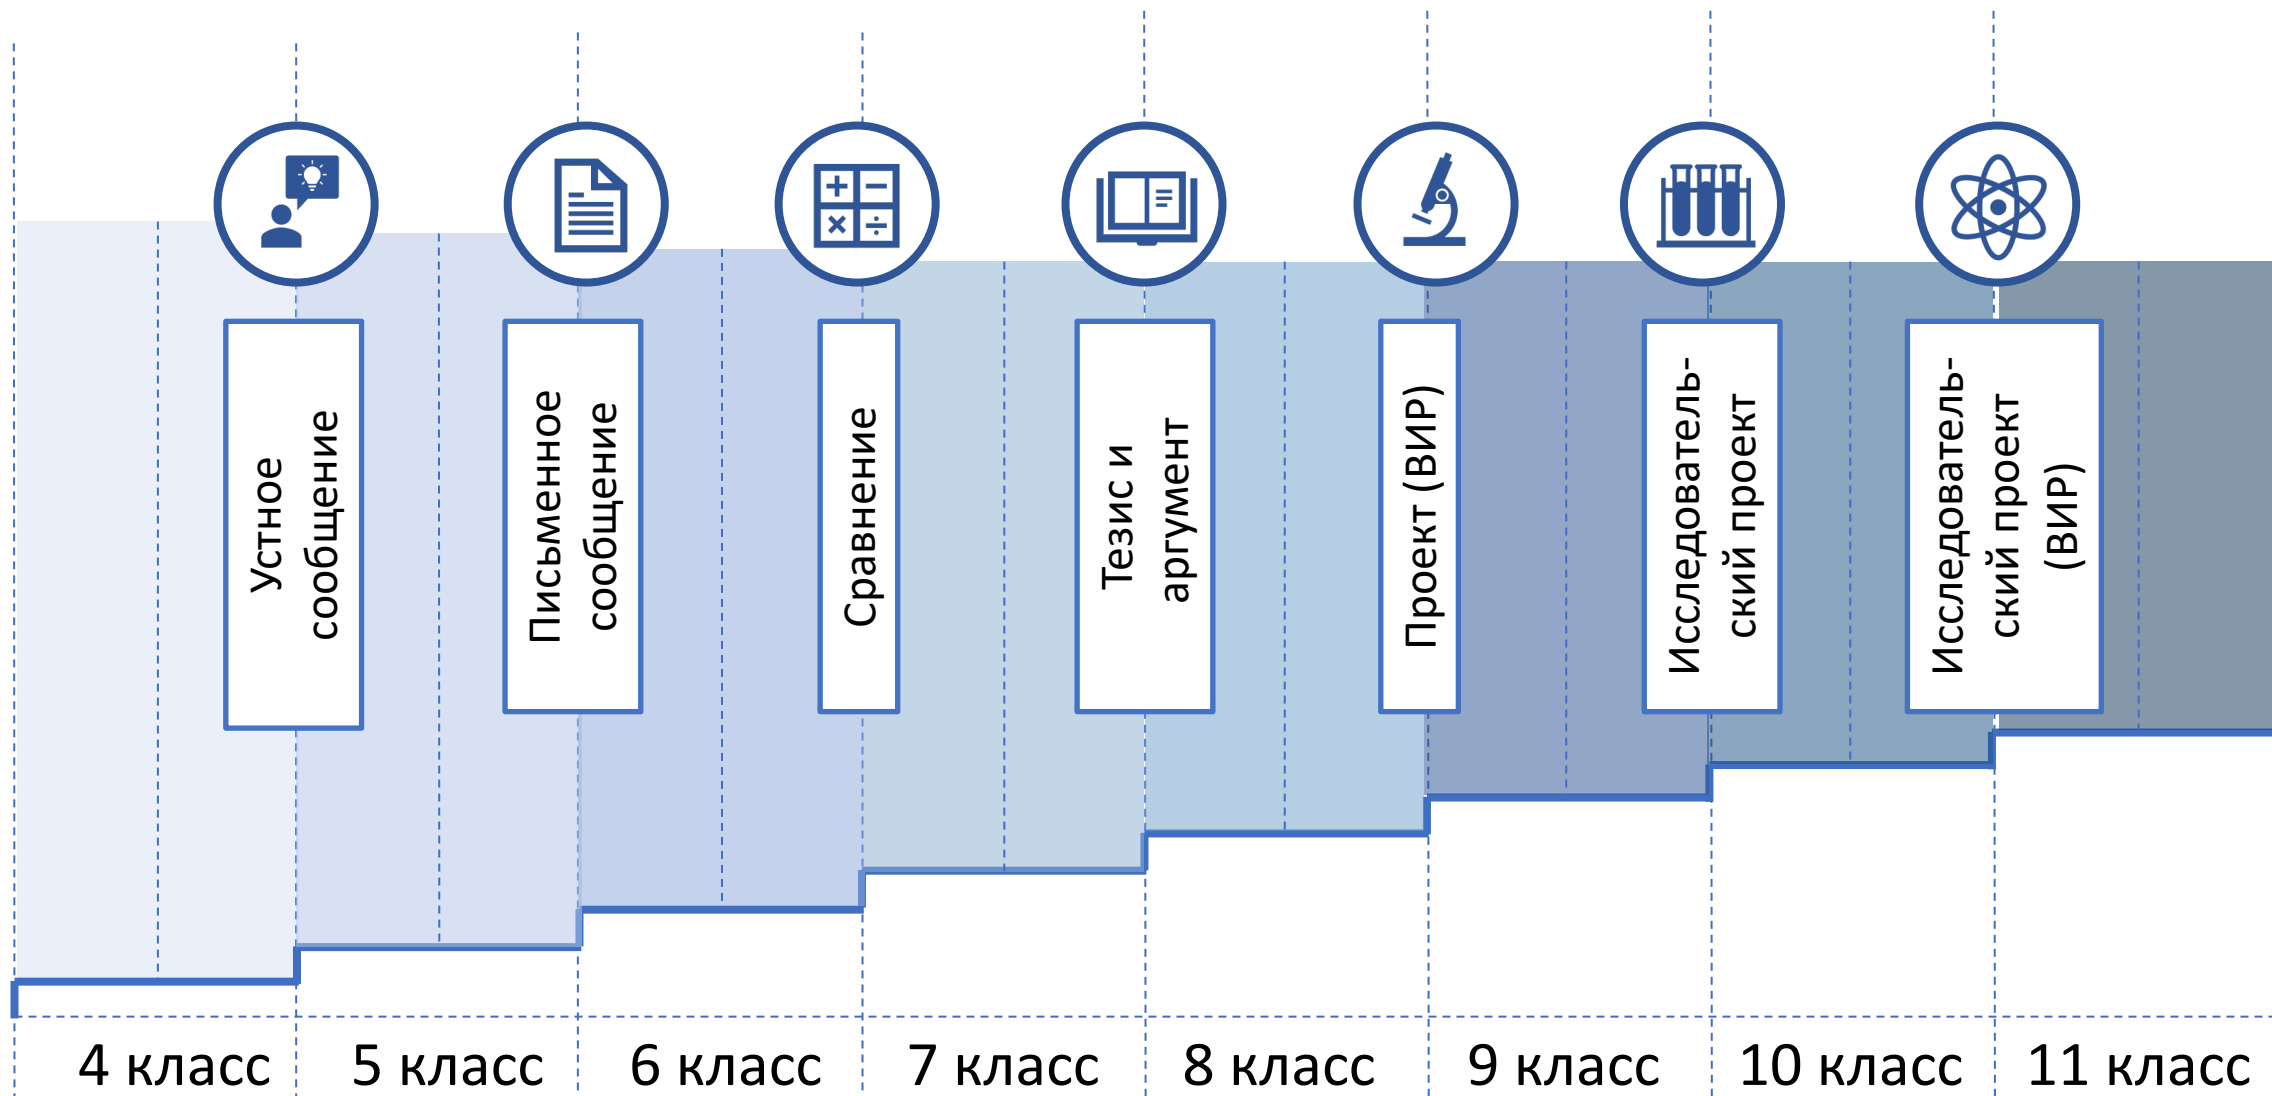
Устное сообщение

Письменное сообщение

Сравнение

Тезис и аргумент

Проект (ВИР)

Исследовательский проект

Исследовательский проект (ВИР)

4 класс
5 класс
6 класс
7 класс
8 класс
9 класс
10 класс
11 класс